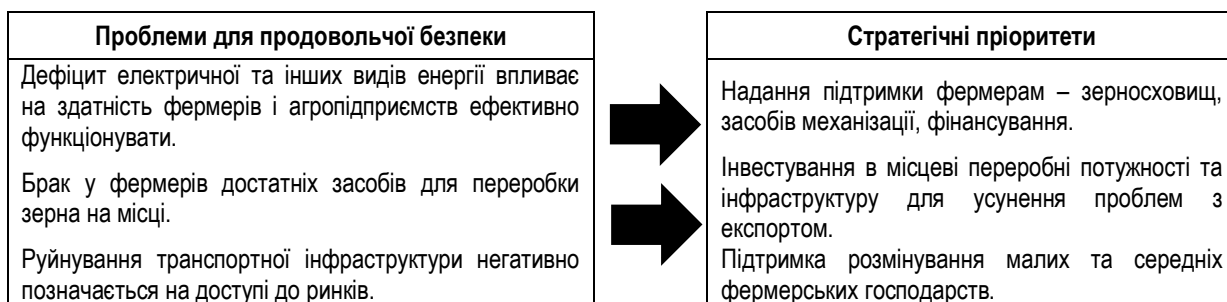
Проблеми для продовольчої безпеки

Дефіцит електричної та інших видів енергії впливає на здатність фермерів і агропідприємств ефективно функціонувати.

Брак у фермерів достатніх засобів для переробки зерна на місці.

Руйнування транспортної інфраструктури негативно позначається на доступі до ринків.

Стратегічні пріоритети

Надання підтримки фермерам – зерносховищ, засобів механізації, фінансування.

Інвестування в місцеві переробні потужності та інфраструктуру для усунення проблем з експортом.
Підтримка розмінування малих та середніх фермерських господарств.